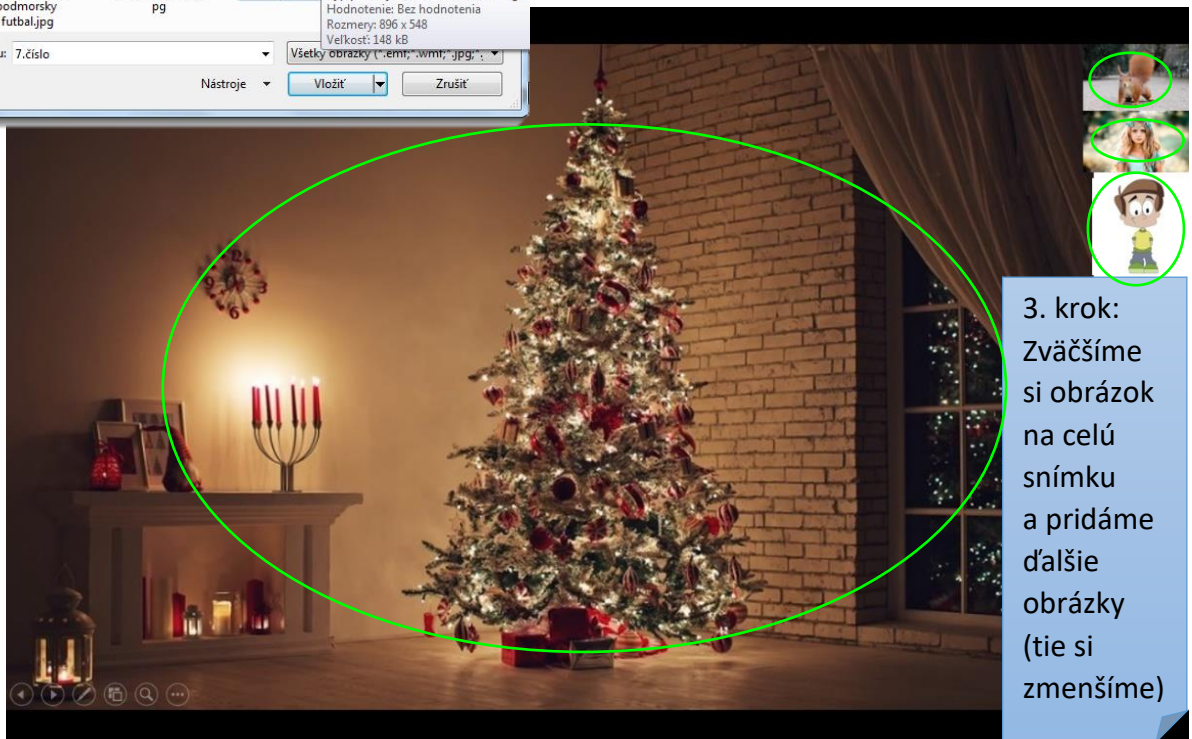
podmorsky
futbal.jpg
pg
Hodnotenie: Bez hodnotenia
Rozmery: 896 x 548
Veľkosť: 148 kB
u: 7.číslo
Všetky obrázky (*.emf;*.wmf;*.jpg;*.
Nástroje
Vložiť
Zrušiť

3. krok: Zväčšíme si obrázok na celú snímku a pridáme ďalšie obrázky (tie si zmenšíme)